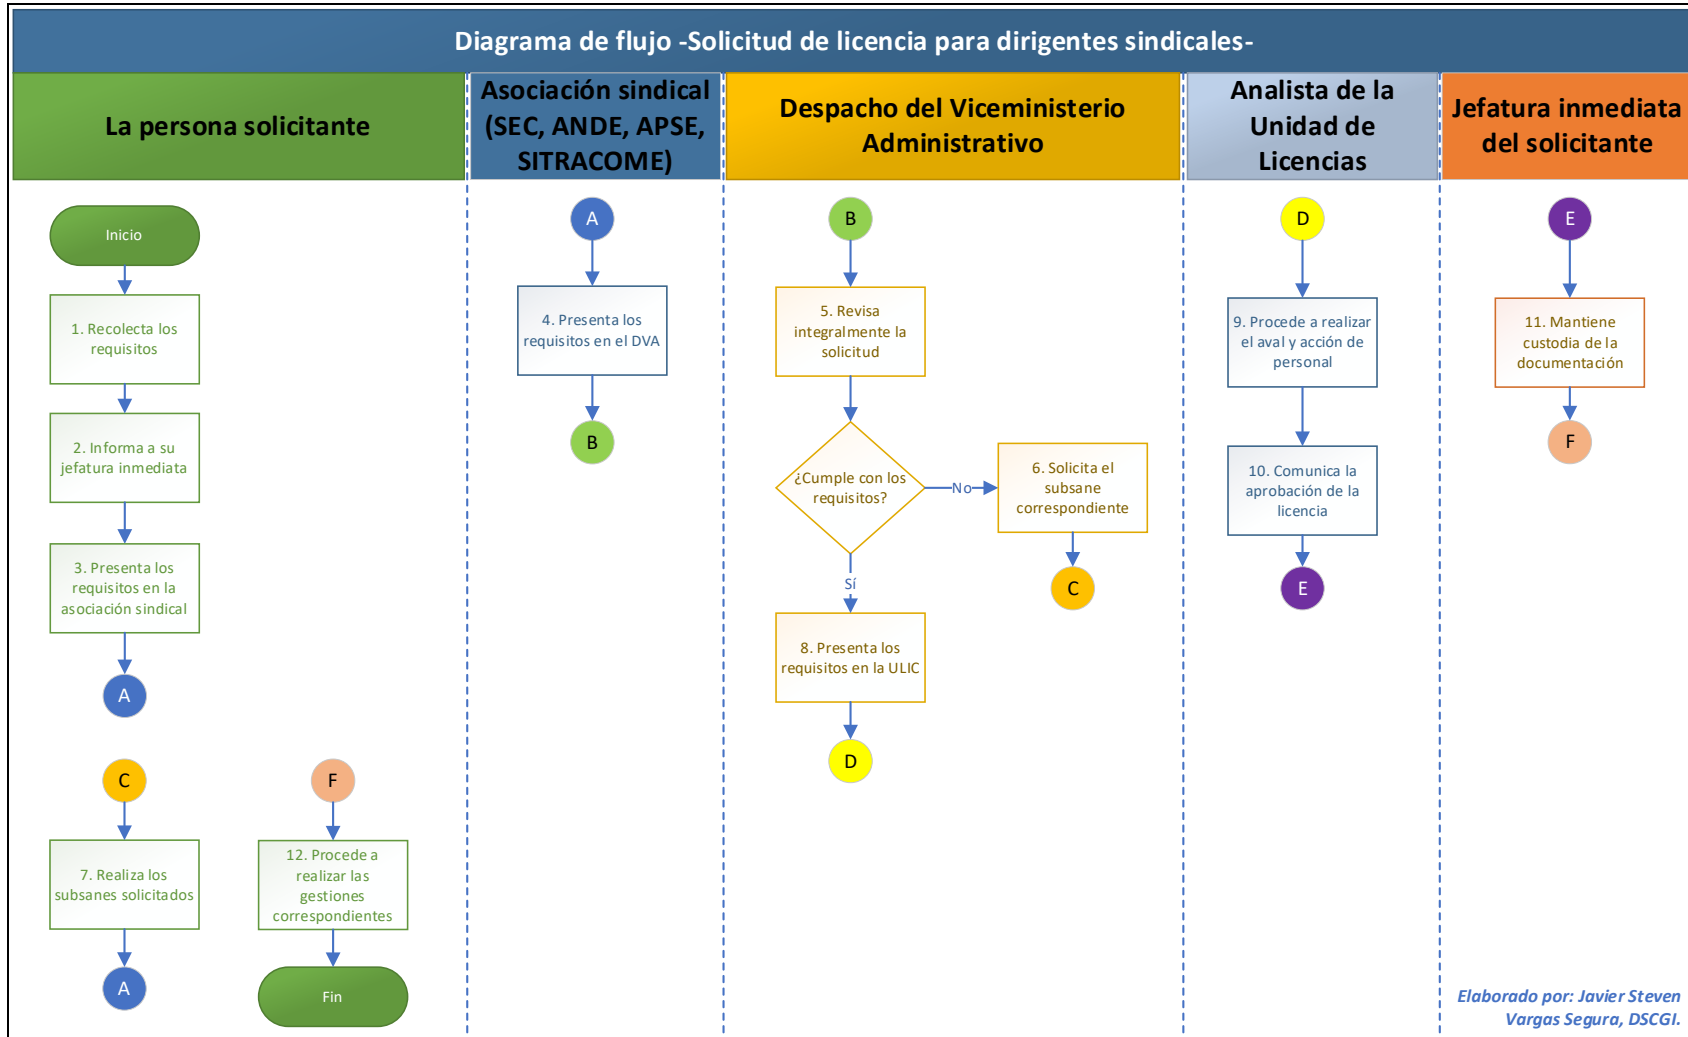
Diagrama de flujo -Solicitud de licencia para dirigentes sindicales-

La persona solicitante

Inicio

1. Recolecta los requisitos

2. Informa a su jefatura inmediata

3. Presenta los requisitos en la asociación sindical

A

C

7. Realiza los subsanes solicitados

A

F

12. Procede a realizar las gestiones correspondientes

Fin

Asociación sindical (SEC, ANDE, APSE, SITRACOME)

A

4. Presenta los requisitos en el DVA

B

Despacho del Viceministerio Administrativo

B

5. Revisa integralmente la solicitud

¿Cumple con los requisitos?

No

6. Solicita el subsane correspondiente

C

Sí

8. Presenta los requisitos en la ULIC

D

Analista de la Unidad de Licencias

D

9. Procede a realizar el aval y acción de personal

10. Comunica la aprobación de la licencia

E

Jefatura inmediata del solicitante

E

11. Mantiene custodia de la documentación

F

Elaborado por: Javier Steven Vargas Segura, DSCGI.